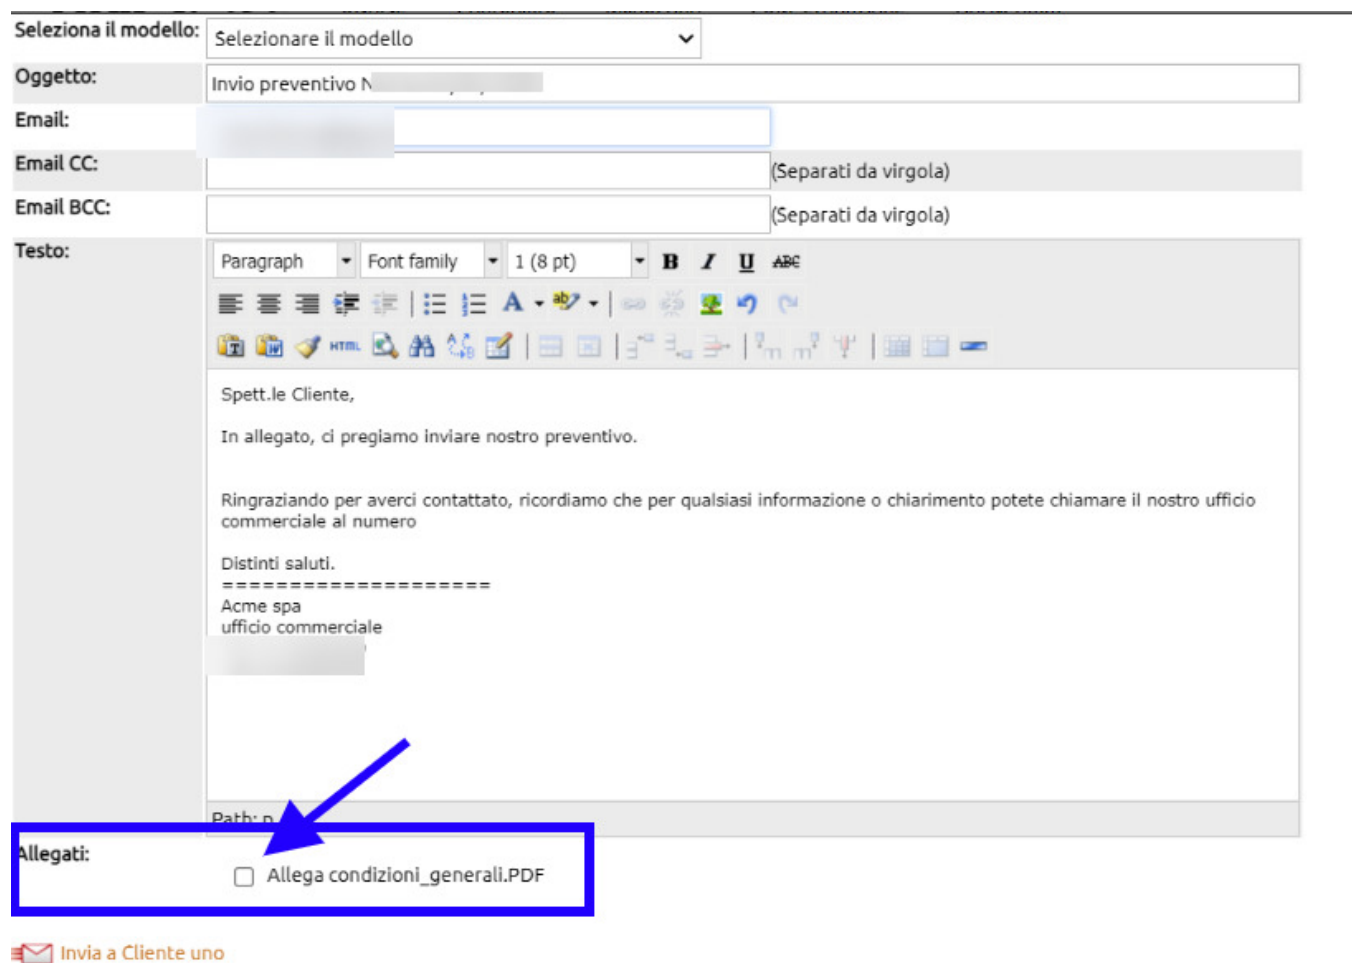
Seleziona il modello: Selezionare il modello

Oggetto: Invio preventivo N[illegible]

Email: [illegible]

Email CC: (Separati da virgola)

Email BCC: (Separati da virgola)

Testo: Paragraph Font family 1 (8 pt) B I U ABC

HTML

Spett.le Cliente,

In allegato, ci pregiamo inviare nostro preventivo.

Ringraziando per averci contattato, ricordiamo che per qualsiasi informazione o chiarimento potete chiamare il nostro ufficio commerciale al numero

Distinti saluti.
====================
Acme spa
ufficio commerciale
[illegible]

Path: p

Allegati: Allega condizioni_generali.PDF

Invia a Cliente uno